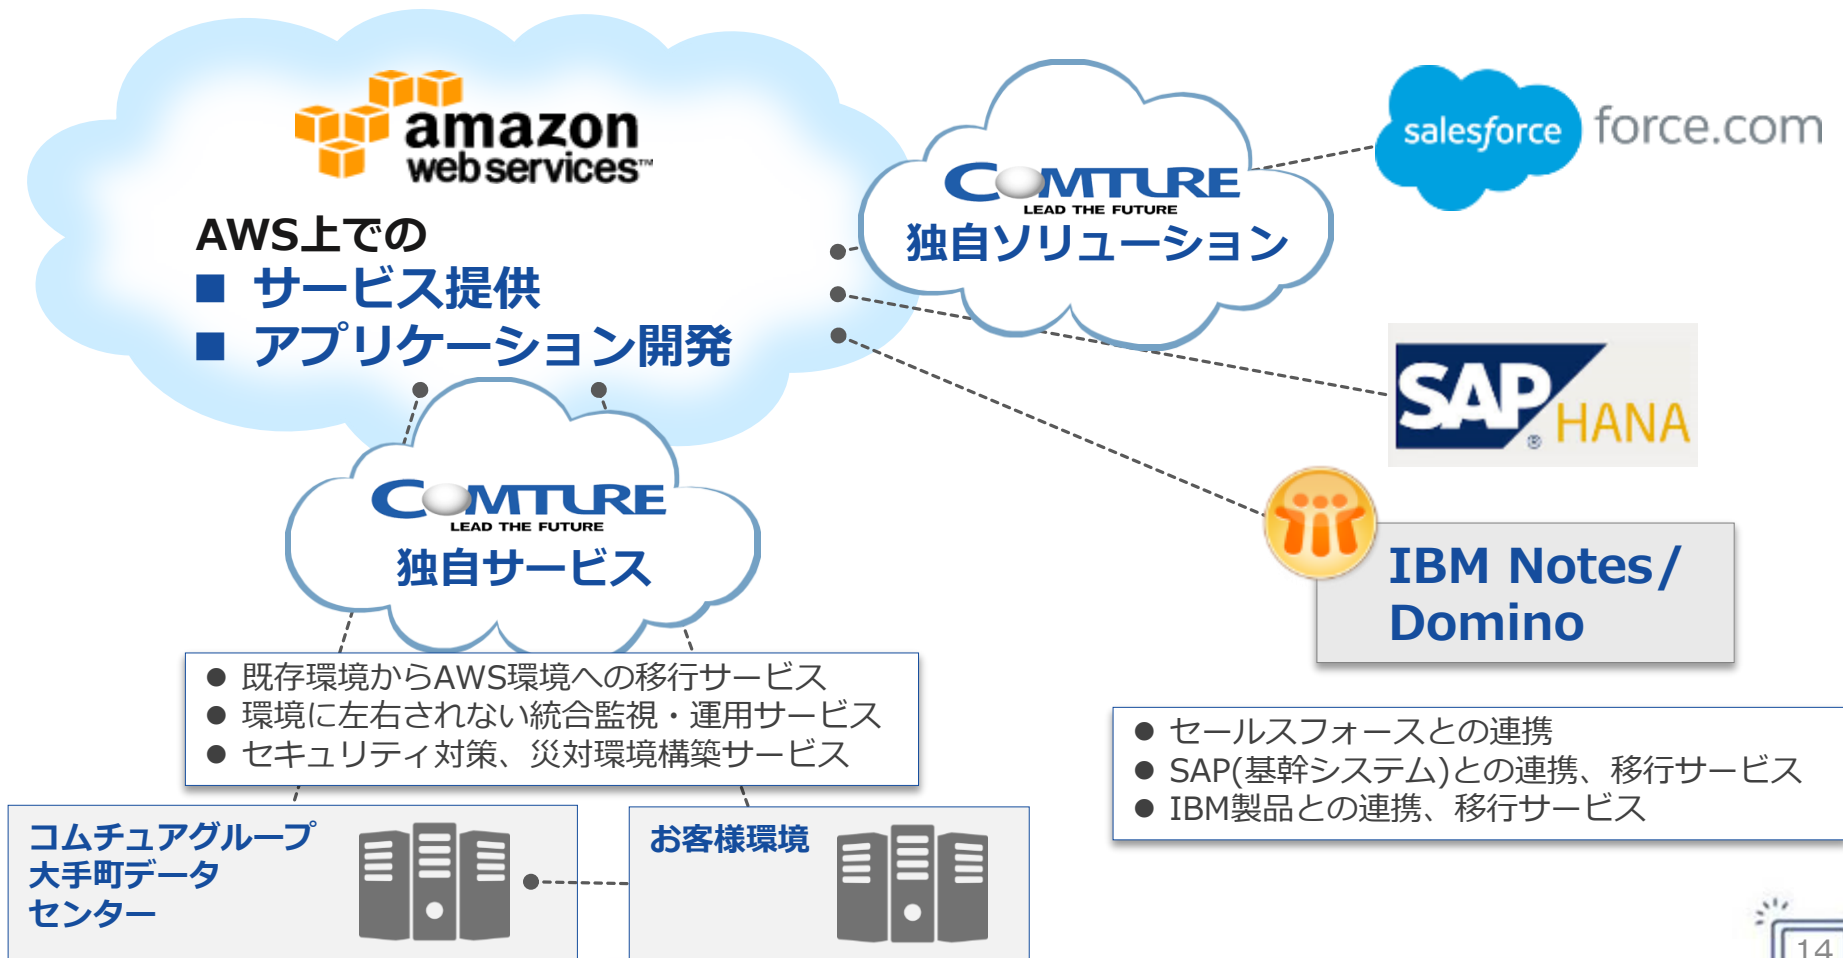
amazon web services™

AWS上での
■ サービス提供
■ アプリケーション開発

COMTURE
LEAD THE FUTURE
独自ソリューション

salesforce force.com

SAP HANA

IBM Notes/ Domino

COMTURE
LEAD THE FUTURE
独自サービス

● 既存環境からAWS環境への移行サービス
● 環境に左右されない統合監視・運用サービス
● セキュリティ対策、災対環境構築サービス

● セールスフォースとの連携
● SAP(基幹システム)との連携、移行サービス
● IBM製品との連携、移行サービス

コムチュアグループ 大手町データ センター

お客様環境

14